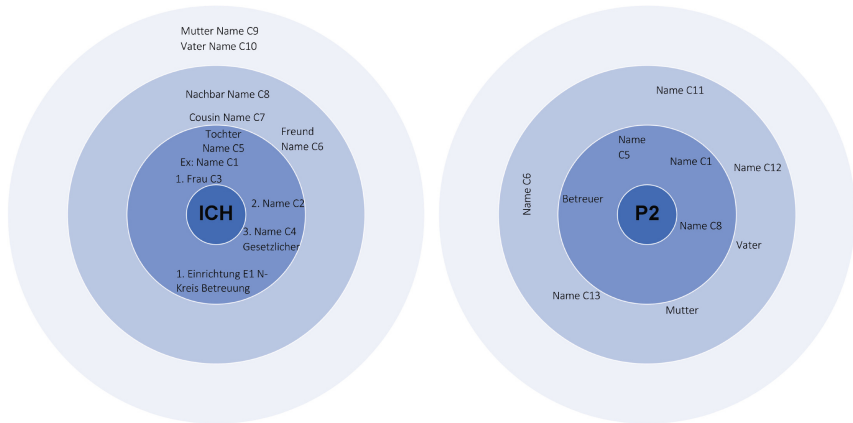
Mutter Name C9
Vater Name C10

Nachbar Name C8

Cousin Name C7

Tochter Name C5

Freund Name C6

Ex: Name C1

1. Frau C3

ICH

2. Name C2

3. Name C4

Gesetzlicher

1. Einrichtung E1 N-Kreis Betreuung

Name C11

Name C6

Name C5

Name C1

Name C12

Betreuer

P2

Name C8

Vater

Name C13

Mutter